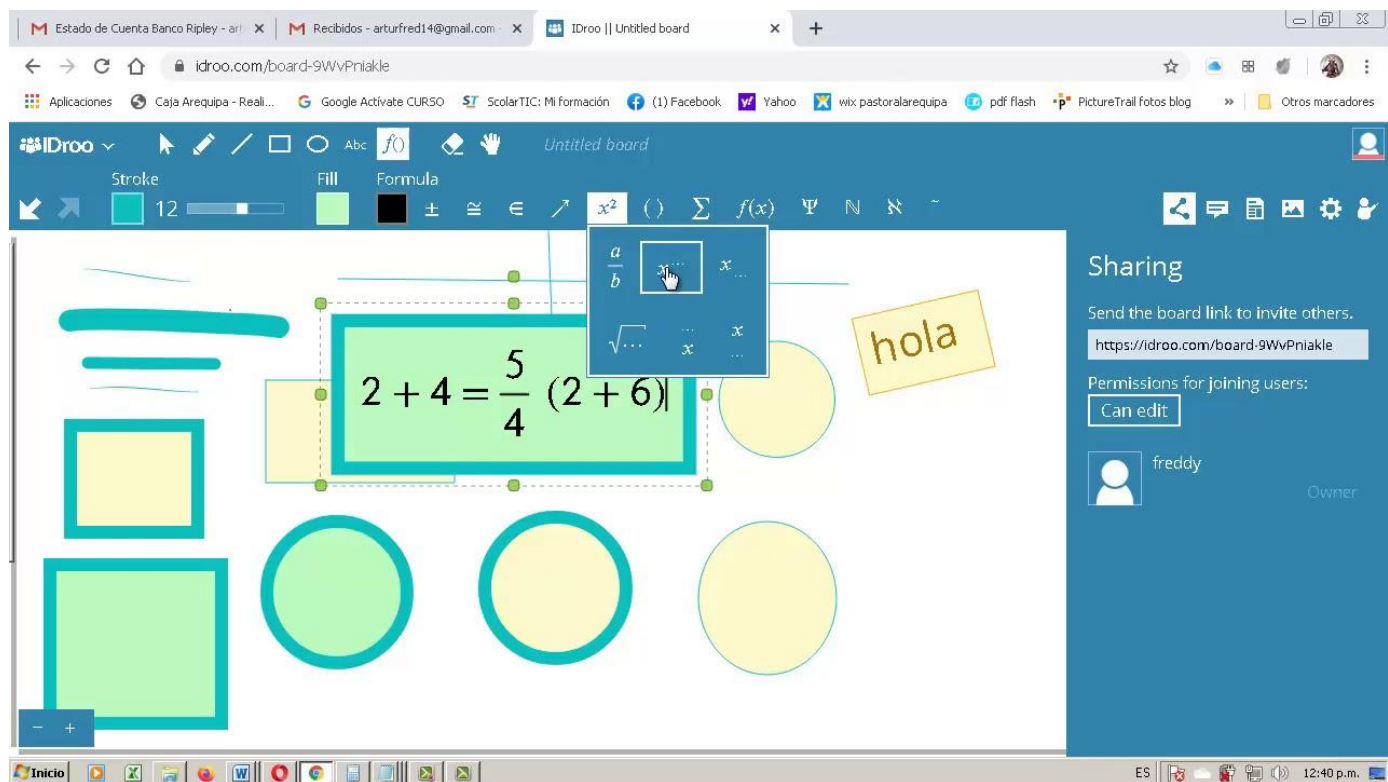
M Estado de Cuenta Banco Ripley - art ×
M Recibidos - arturfred14@gmail.com ×
IDroo || Untitled board ×
+

idroo.com/board-9WvPniakle

Aplicaciones
Caja Arequipa - Reali...
Google Actívate CURSO
ScolarTIC: Mi formación
(1) Facebook
Yahoo
wix pastoralarequipa
pdf flash
PictureTrail fotos blog
»
Otros marcadores

IDroo
Abc
$f()$
Untitled board

Stroke
12
Fill
Formula
$\pm$ $\cong$ $\in$ $x^2$ $()$ $\sum$ $f(x)$ $\Psi$ $\mathbb{N}$ $\aleph$

$\frac{a}{b}$ $x^{\dots}$ $x_{\dots}$
$\sqrt{\dots}$ $\overset{\dots}{x}$ $\underset{\dots}{x}$

$2+4=\frac{5}{4}\ (2+6)$

hola

Sharing
Send the board link to invite others.
https://idroo.com/board-9WvPniakle
Permissions for joining users:
Can edit
freddy
Owner

− +

Inicio
ES 12:40 p.m.